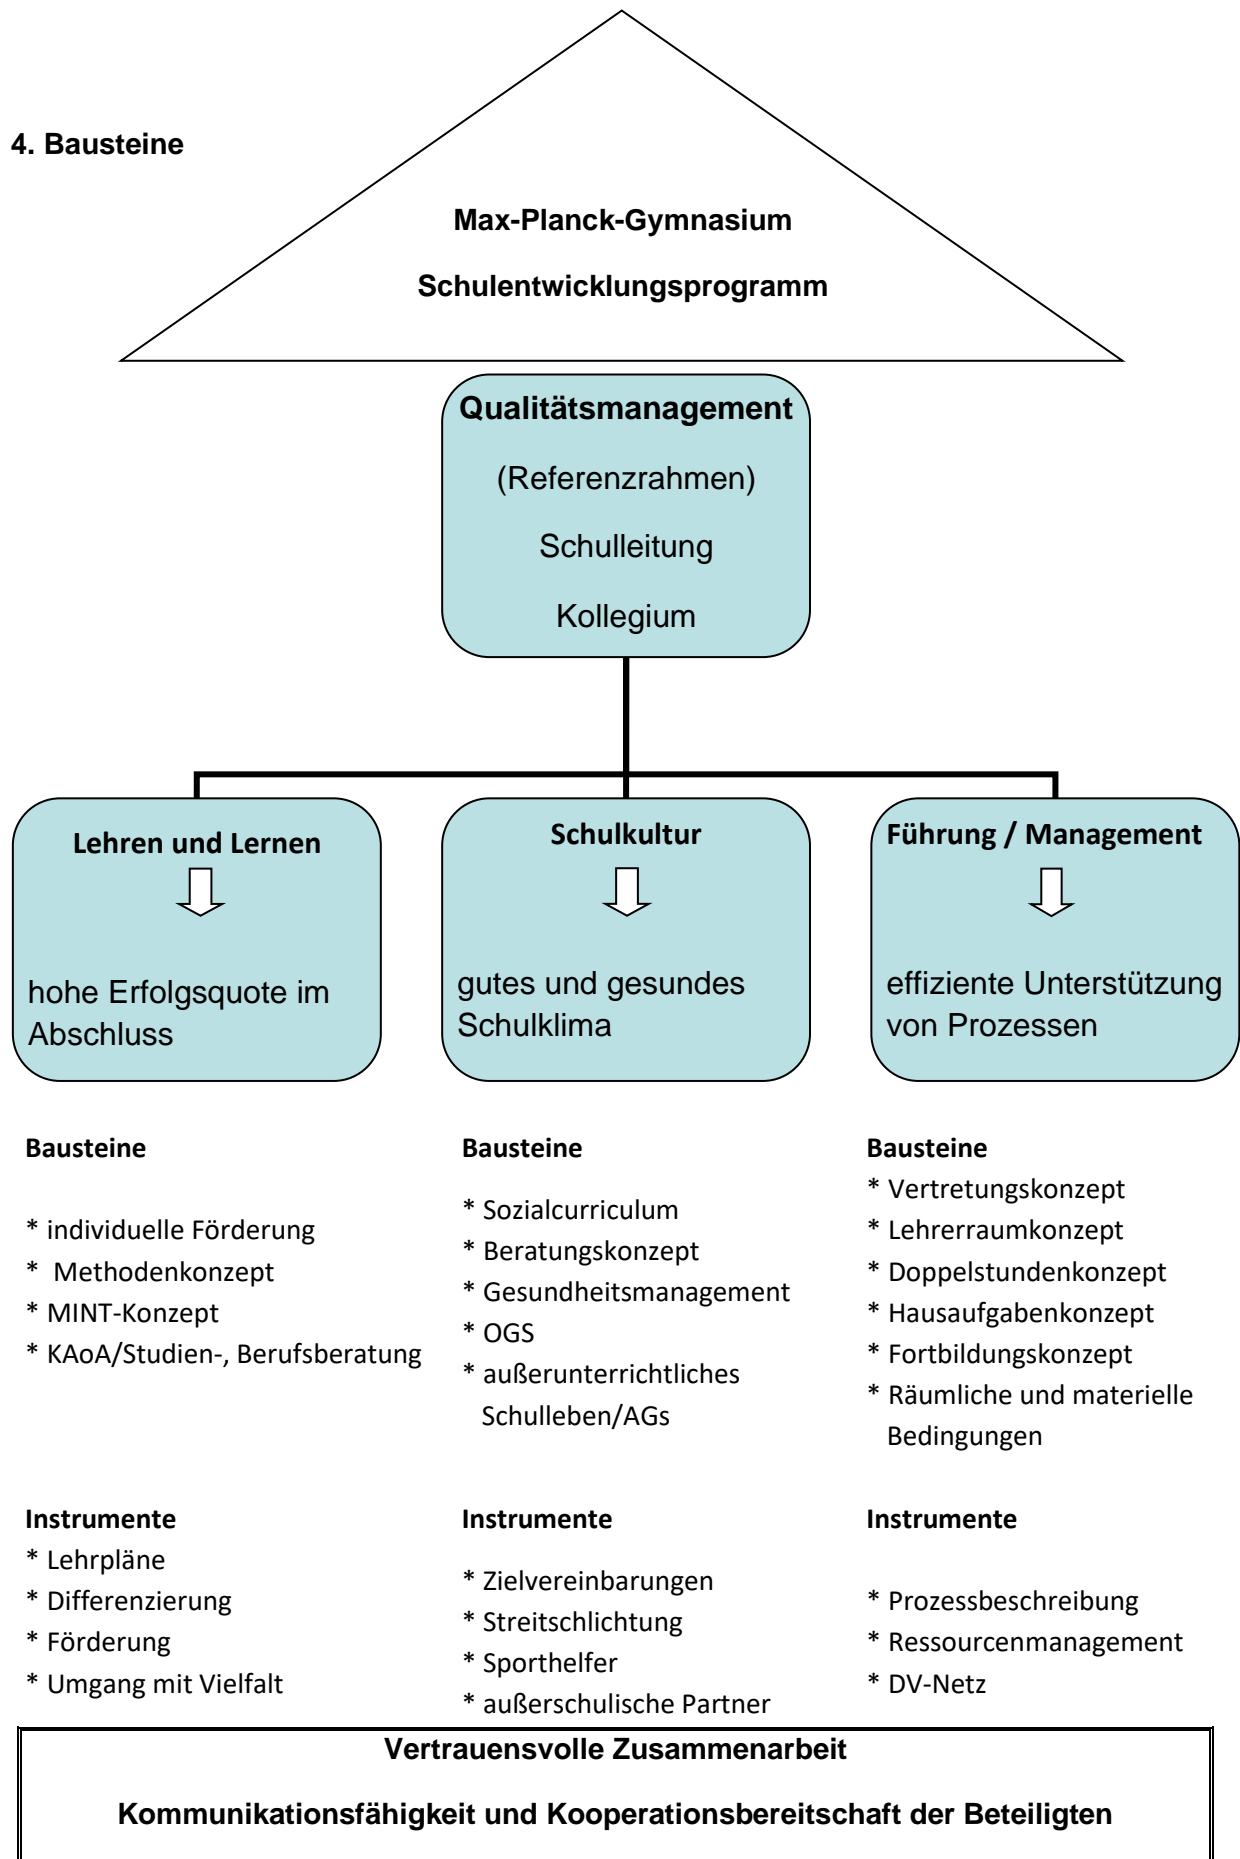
4. Bausteine

Max-Planck-Gymnasium

Schulentwicklungsprogramm

Qualitätsmanagement

(Referenzrahmen)

Schulleitung

Kollegium

Lehren und Lernen

hohe Erfolgsquote im Abschluss

Schulkultur

gutes und gesundes Schulklima

Führung / Management

effiziente Unterstützung von Prozessen

Bausteine

* individuelle Förderung
* Methodenkonzept
* MINT-Konzept
* KAoA/Studien-, Berufsberatung

Instrumente
* Lehrpläne
* Differenzierung
* Förderung
* Umgang mit Vielfalt

Bausteine

* Sozialcurriculum
* Beratungskonzept
* Gesundheitsmanagement
* OGS
* außerunterrichtliches Schulleben/AGs

Instrumente

* Zielvereinbarungen
* Streitschlichtung
* Sporthelfer
* außerschulische Partner

Bausteine
* Vertretungskonzept
* Lehrerraumkonzept
* Doppelstundenkonzept
* Hausaufgabenkonzept
* Fortbildungskonzept
* Räumliche und materielle Bedingungen

Instrumente

* Prozessbeschreibung
* Ressourcenmanagement
* DV-Netz

Vertrauensvolle Zusammenarbeit

Kommunikationsfähigkeit und Kooperationsbereitschaft der Beteiligten